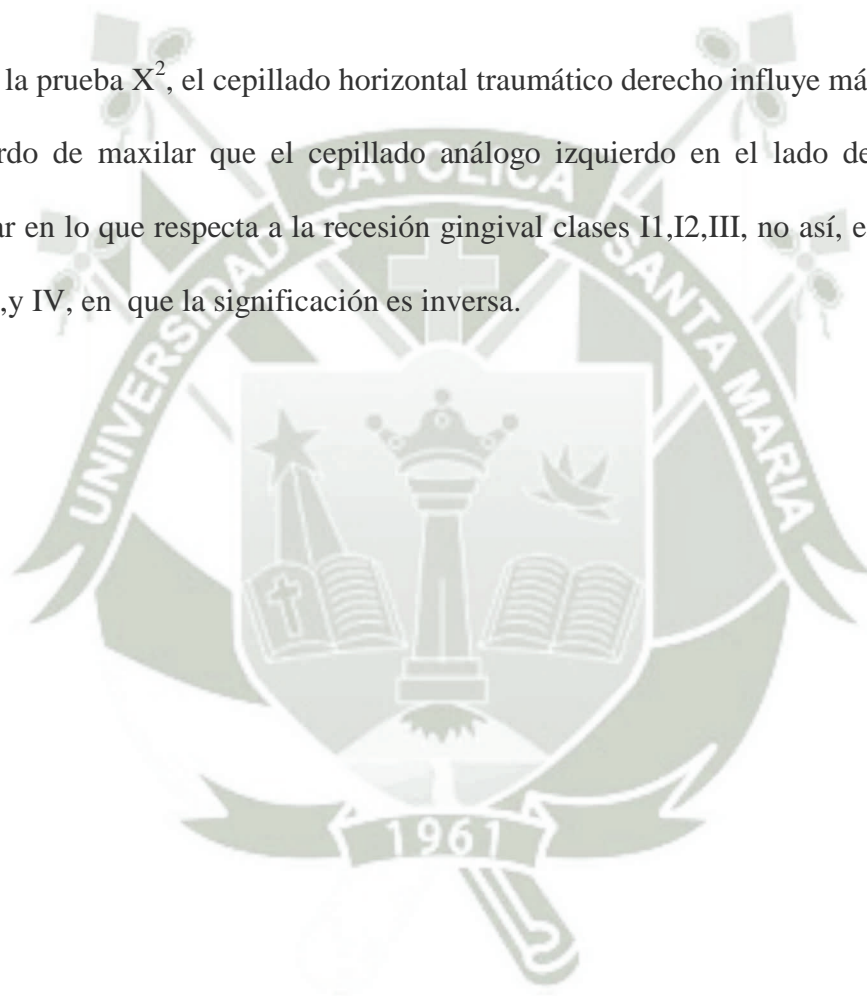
la prueba $X^2$, el cepillado horizontal traumático derecho influye má rdo de maxilar que el cepillado análogo izquierdo en el lado de ar en lo que respecta a la recesión gingival clases I1,I2,III, no así, e ,y IV, en que la significación es inversa.

CATOLICA

UNIVERSIDAD SANTA MARIA

1961